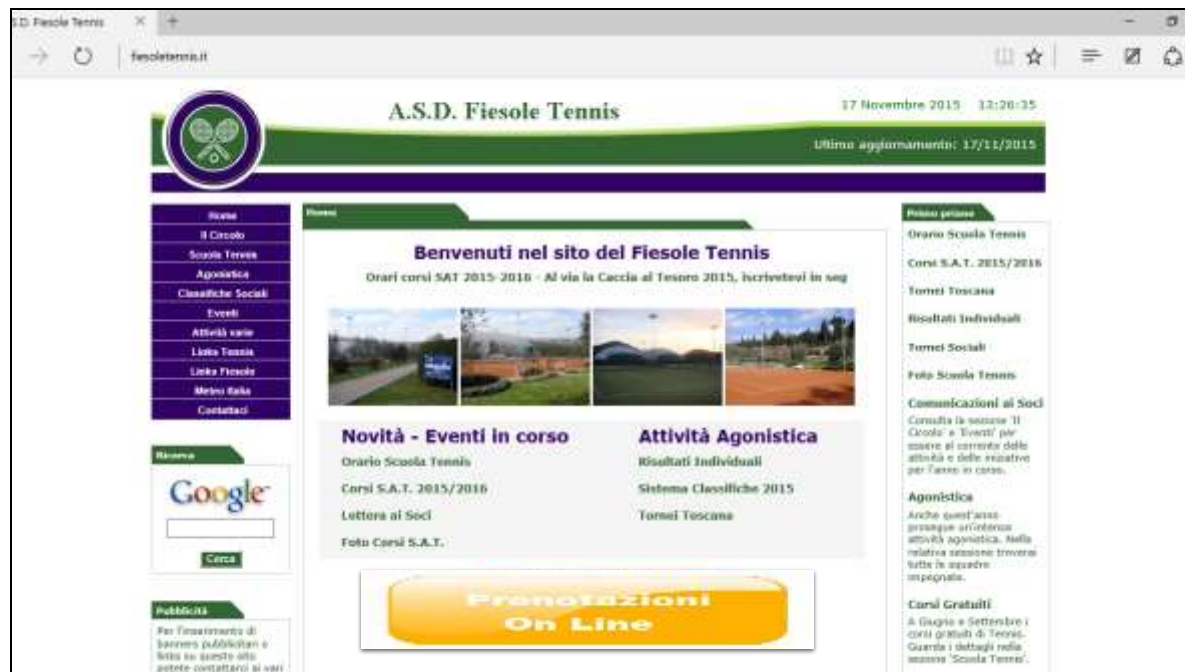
S.D. Fiesole Tennis

fiesoletennis.it

A.S.D. Fiesole Tennis

17 Novembre 2015 13:26:35

Ultimo aggiornamento: 17/11/2015

Home
Il Circolo
Scuola Tennis
Agonistica
Classifiche Sociali
Eventi
Attività varie
Links Tennis
Links Fiesole
Meteo Italia
Contattaci

Ricerca

Google

Cerca

Pubblicità

Per l'inserimento di banners pubblicitari o links su questo sito potete contattarci ai vari

Home

Benvenuti nel sito del Fiesole Tennis

Orari corsi SAT 2015-2016 - Al via la Caccia al Tesoro 2015, iscrivetevi in seg

Novità - Eventi in corso

Orario Scuola Tennis

Corsi S.A.T. 2015/2016

Lettera ai Soci

Foto Corsi S.A.T.

Attività Agonistica

Risultati Individuali

Sistema Classifiche 2015

Tornei Toscana

Prenotazioni On Line

Primo piano

Orario Scuola Tennis

Corsi S.A.T. 2015/2016

Tornei Toscana

Risultati Individuali

Tornei Sociali

Foto Scuola Tennis

Comunicazioni ai Soci

Consulta la sezione 'Il Circolo' e 'Eventi' per essere al corrente delle attività e delle iniziative per l'anno in corso.

Agonistica

Anche quest'anno prosegue un'intensa attività agonistica. Nella relativa sessione troverai tutte le squadre impegnate.

Corsi Gratuiti

A Giugno e Settembre i corsi gratuiti di Tennis. Guarda i dettagli nella sezione 'Scuola Tennis'.